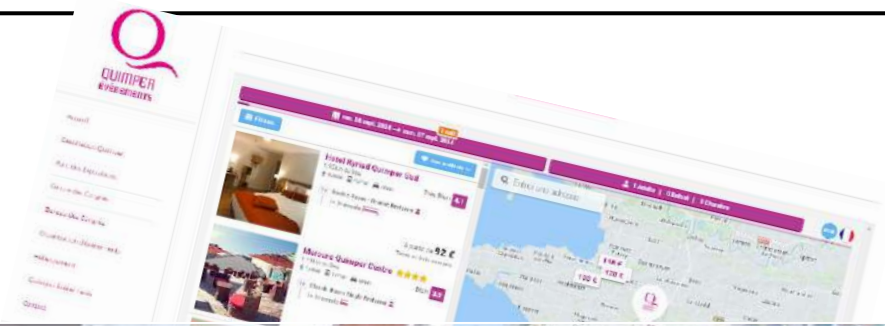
QUIMPER
événements

Accueil

Destination Quimper

Parc des Expositions

Centre des Congrès

Demande de Contacts

Hébergements

Contact

Filtres

sam. 26 sept. 2024 → ven. 27 sept. 2024

Hotel Kyriad Quimper Sud

Mercure Quimper Centre

À partir de 92 €

Très Bien 8.1

Bien 8.3

Entrer une adresse

1 Adulte | 0 Enfant | 1 Chambre

119 €

178 €

100 €